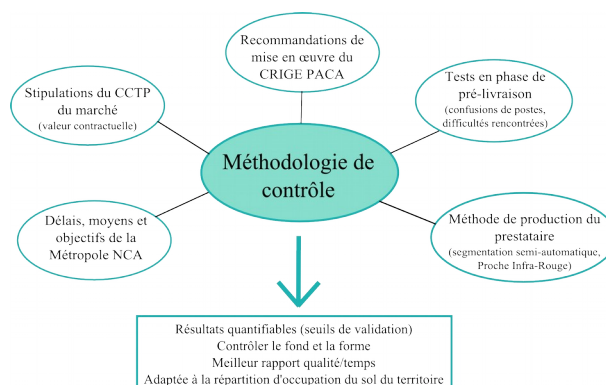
Recommandations de mise en œuvre du CRIGE PACA

Stipulations du CCTP du marché
(valeur contractuelle)

Tests en phase de pré-livraison
(confusions de postes, difficultés rencontrées)

Méthodologie de contrôle

Délais, moyens et objectifs de la Métropole NCA

Méthode de production du prestataire
(segmentation semi-automatique, Proche Infra-Rouge)

Résultats quantifiables (seuils de validation)
Contrôler le fond et la forme
Meilleur rapport qualité/temps
Adaptée à la répartition d'occupation du sol du territoire